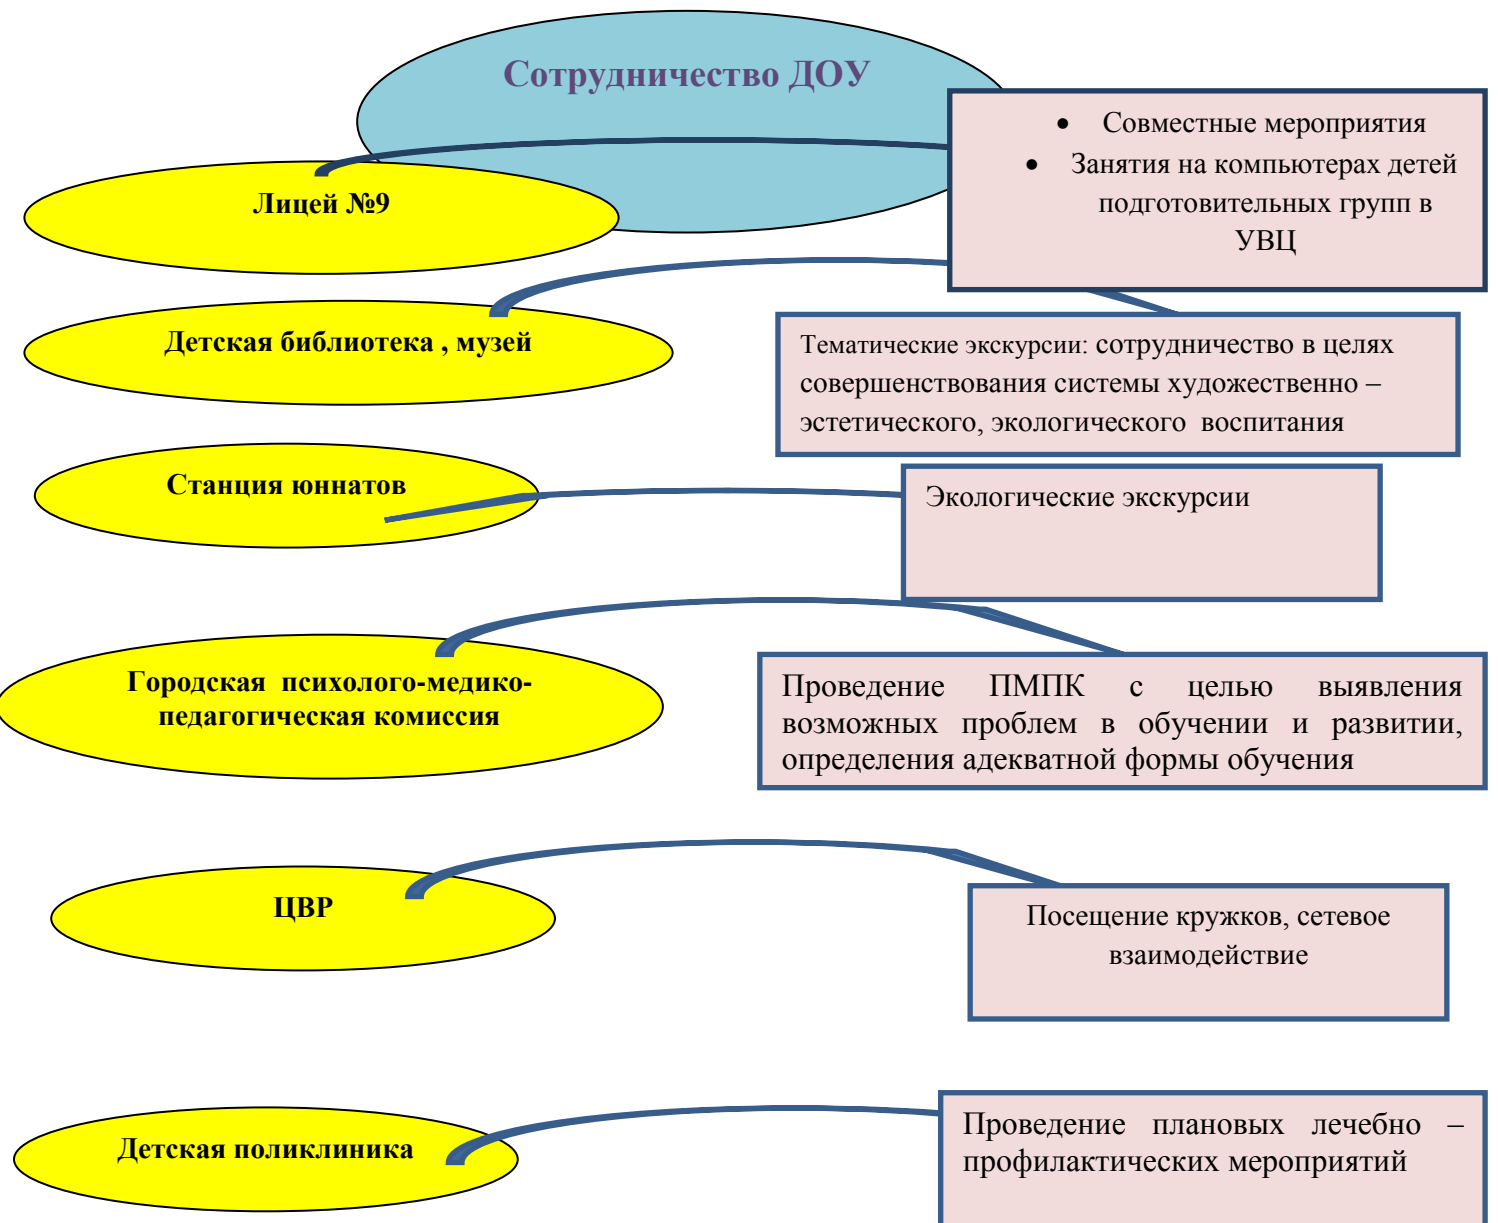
Сотрудничество ДОУ

- Совместные мероприятия
- Занятия на компьютерах детей подготовительных групп в УВЦ

Лицей №9

Детская библиотека , музей

Тематические экскурсии: сотрудничество в целях совершенствования системы художественно – эстетического, экологического воспитания

Станция юннатов

Экологические экскурсии

Городская психолого-медико-педагогическая комиссия

Проведение ПМПК с целью выявления возможных проблем в обучении и развитии, определения адекватной формы обучения

ЦВР

Посещение кружков, сетевое взаимодействие

Детская поликлиника

Проведение плановых лечебно – профилактических мероприятий